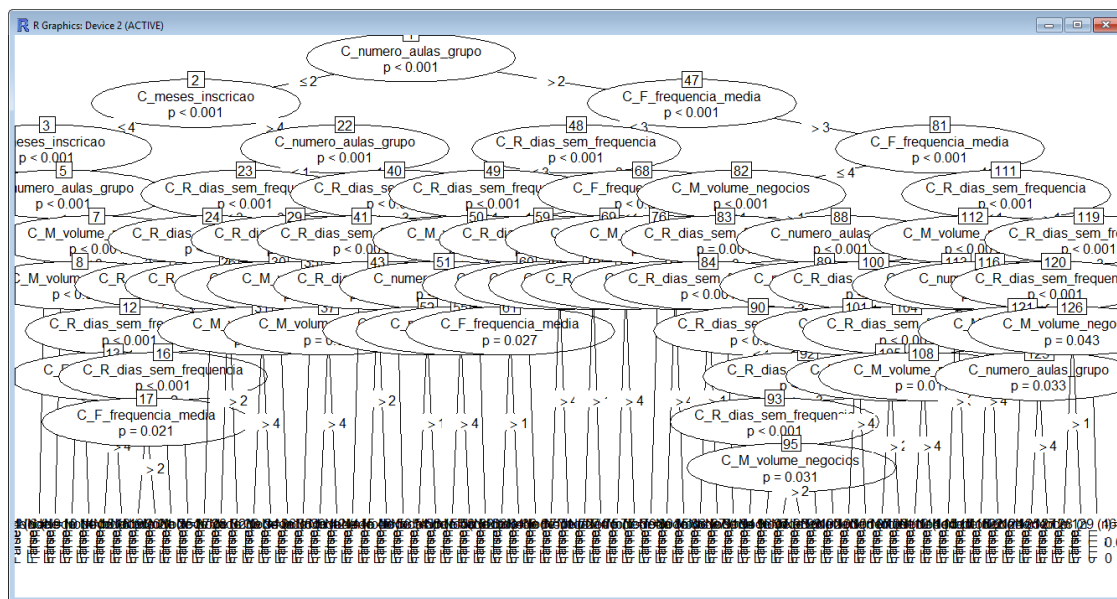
R Graphics: Device 2 (ACTIVE)

1
C_numero_aulas_grupo
p < 0.001

≤ 2
> 2

2
C_meses_inscricao
p < 0.001

47
C_F_frequencia_media
p < 0.001

≤ 4
> 4
≤ 3
> 3

3
meses_inscricao
p < 0.001

22
C_numero_aulas_grupo
p < 0.001

48
C_R_dias_sem_frequencia
p < 0.001

81
C_F_frequencia_media
p < 0.001

≤ 4

5
numero_aulas_grupo
p < 0.001

23
C_R_dias_sem_frequ
p < 0.001

40
C_R_dias_se

49
C_R_dias_sem_freque
p < 0.001

68
C_F_freque

82
C_M_volume_negocios
p < 0.001

111
C_R_dias_sem_frequencia
p < 0.001

7
C_M_volume

24
C_R_dias

29

41
C_R_dias_sem

50

59

69

76

83
C_R_dias_sem

88
C_numero_aulas
p < 0.001

112
C_M_volume

119
C_R_dias_sem
p < 0.001

8
C_M_volum

30

43

51

60

84
C_R_dias_sem
p < 0.001

89

100

113

116

120
C_R_dias_sem_freque
p < 0.001

12
C_R_dias_sem_fre
p < 0.001

C_M

37
C_M_volum

C_numer

61
C_F_frequencia_media
p = 0.027

90
C_R_dias_se

101
C_R_dias_sem

104

121

126
C_M_volume_nego
p = 0.043

13

16
C_R_dias_sem_frequencia
p < 0.001

92
C_R_dias

105
C_M_volume
p = 0.01

108

123
C_numero_aulas_grupo
p = 0.033

17
C_F_frequencia_media
p = 0.021

> 2
> 2
> 4
> 4
> 4
> 1
> 4
> 1
> 4
> 4
> 4
> 4
> 1
> 4

93
C_R_dias_sem_frequenci
p < 0.001

95
C_M_volume_negocios
p = 0.031

> 2
> 4
> 2
> 2
> 4

1
0.6
0.
0
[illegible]